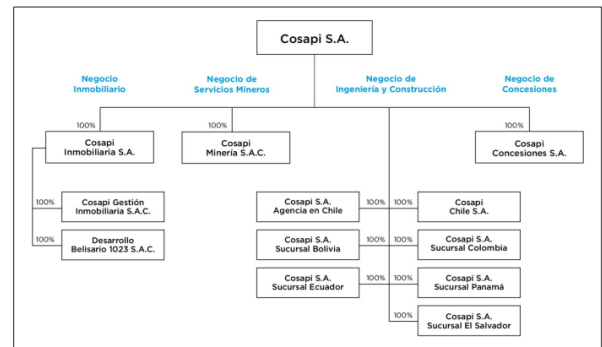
Cosapi S.A.

Negocio Inmobiliario

Negocio de Servicios Mineros

Negocio de Ingeniería y Construcción

Negocio de Concesiones

100%
Cosapi Inmobiliaria S.A.

100%
Cosapi Minería S.A.C.

100%
Cosapi Concesiones S.A.

100%
Cosapi Gestión Inmobiliaria S.A.C.

100%
Desarrollo Belisario 1023 S.A.C.

Cosapi S.A. Agencia en Chile
100%

Cosapi S.A. Sucursal Bolivia
100%

Cosapi S.A. Sucursal Ecuador
100%

100%
Cosapi Chile S.A.

100%
Cosapi S.A. Sucursal Colombia

100%
Cosapi S.A. Sucursal Panamá

100%
Cosapi S.A. Sucursal El Salvador